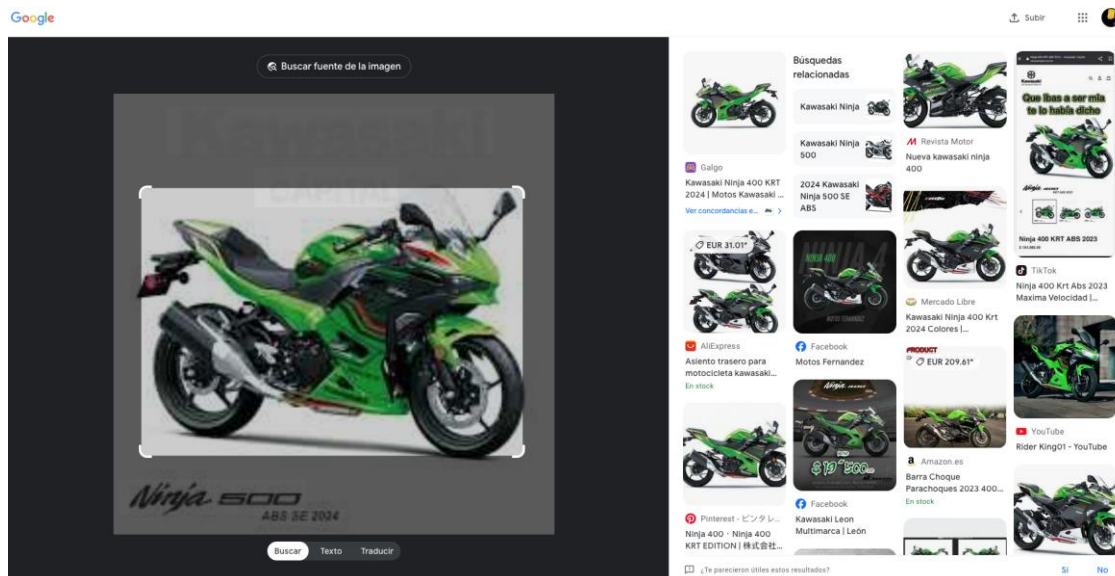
Google

Subir

Buscar fuente de la imagen

Kawasaki
CAPITAL

Ninja 500
ABS SE 2024

Buscar Texto Traducir

Galgo
Kawasaki Ninja 400 KRT 2024 | Motos Kawasaki ...
Ver concordancias e...

Búsquedas relacionadas
Kawasaki Ninja
Kawasaki Ninja 500
2024 Kawasaki Ninja 500 SE ABS

Revista Motor
Nueva kawasaki ninja 400

Que Ibas a ser mía te lo había dicho
Ninja 400 KRT ABS 2023

TikTok
Ninja 400 Krt Abs 2023 Maxima Velocidad |...

EUR 31.01*
AliExpress
Asiento trasero para motocicleta kawasaki...
En stock

Facebook
Motos Fernandez

Mercado Libre
Kawasaki Ninja 400 Krt 2024 Colores |...

PRODUCT
EUR 209.61*

YouTube
Rider King01 - YouTube

$19,500

Pinterest · ピンタレ...
Ninja 400 · Ninja 400 KRT EDITION | 株式会社...

Facebook
Kawasaki Leon Multimarca | León

Amazon.es
Barra Choque Parachoques 2023 400...
En stock

¿Te parecieron útiles estos resultados?
Sí No